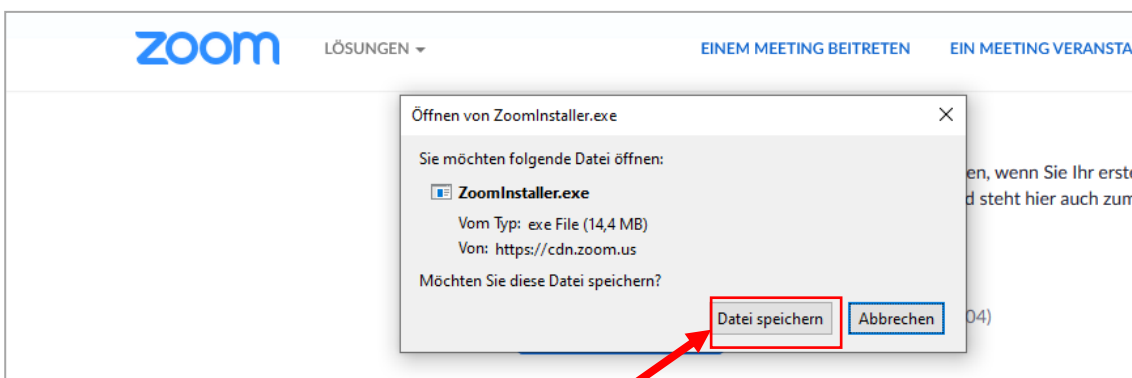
zoom LÖSUNGEN ▾ EINEM MEETING BEITRETEN EIN MEETING VERANSTA

Öffnen von ZoomInstaller.exe ✕

Sie möchten folgende Datei öffnen:

ZoomInstaller.exe

Vom Typ: exe File (14,4 MB)

Von: https://cdn.zoom.us

Möchten Sie diese Datei speichern?

Datei speichern Abbrechen

en, wenn Sie Ihr erste

d steht hier auch zum

04)